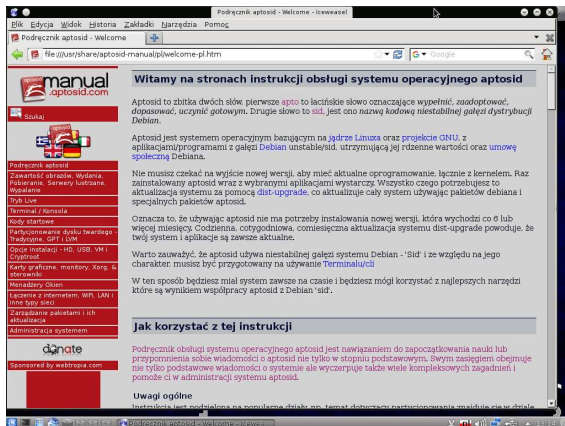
Podręcznik aptosid - Welcome - Iceweasel

Plik Edycja Widok Historia Zakładki Narzędzia Pomoc

Podręcznik aptosid - Welcome

file:///usr/share/aptosid-manual/pl/welcome-pl.htm

Google

manual
.aptosid.com

Szukaj

Podręcznik aptosid
Zawartość obrazów, Wydania, Pobieranie, Serwery lustrzane, Wypalanie
Tryb Live
Terminal / Konsola
Kody startowe
Partycjonowanie dysku twardego - Tradycyjne, GPT i LVM
Opcje instalacji - HD, USB, VM i Cryptroot
Karty graficzne, monitory, Xorg, & sterowniki
Menadżery Okien
Łączenie z internetem, WIFI, LAN i inne typy sieci
Zarządzanie pakietami i ich aktualizacja
Administracja systemem

donate

Sponsored by webtropia.com

Witamy na stronach instrukcji obsługi systemu operacyjnego aptosid

Aptosid to zbitka dwóch słów, pierwsze apto to łacińskie słowo oznaczające wypełnić, zaadoptować, dopasować, uczynić gotowym. Drugie słowo to sid, jest ono nazwą kodową niestabilnej gałęzi dystrybucji Debian.

Aptosid jest systemem operacyjnym bazującym na jądrze Linuxa oraz projekcie GNU, z aplikacjami/programami z gałęzi Debian unstable/sid, utrzymującą jej rdzenne wartości oraz umowę społeczną Debiana.

Nie musisz czekać na wyjście nowej wersji, aby mieć aktualne oprogramowanie, łącznie z kernelem. Raz zainstalowany aptosid wraz z wybranymi aplikacjami wystarczy. Wszystko czego potrzebujesz to aktualizacja systemu za pomocą dist-upgrade, co aktualizuje cały system używając pakietów debiana i specjalnych pakietów aptosid.

Oznacza to, że używając aptosid nie ma potrzeby instalowania nowej wersji, która wychodzi co 6 lub więcej miesięcy. Codzienna, cotygodniowa, comiesięczna aktualizacja systemu dist-upgrade powoduje, że twój system i aplikacje są zawsze aktualne.

Warto zauważyć, że aptosid używa niestabilnej gałęzi systemu Debian - 'Sid' i ze względu na jego charakter musisz być przygotowany na używanie Terminalu/cli

W ten sposób będziesz miał system zawsze na czasie i będziesz mógł korzystać z najlepszych narzędzi które są wynikiem współpracy aptosid z Debian 'sid'.

Jak korzystać z tej instrukcji

Podręcznik obsługi systemu operacyjnego aptosid jest nawiązaniem do zapoczątkowania nauki lub przypomnienia sobie wiadomości o aptosid nie tylko w stopniu podstawowym. Swym zasięgiem obejmuje nie tylko podstawowe wiadomości o systemie ale wyczerpuje także wiele kompleksowych zagadnień i pomoże ci w administracji systemu aptosid.

Uwagi ogólne

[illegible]

Podręcznik aptosid - Welcome - Icewe...